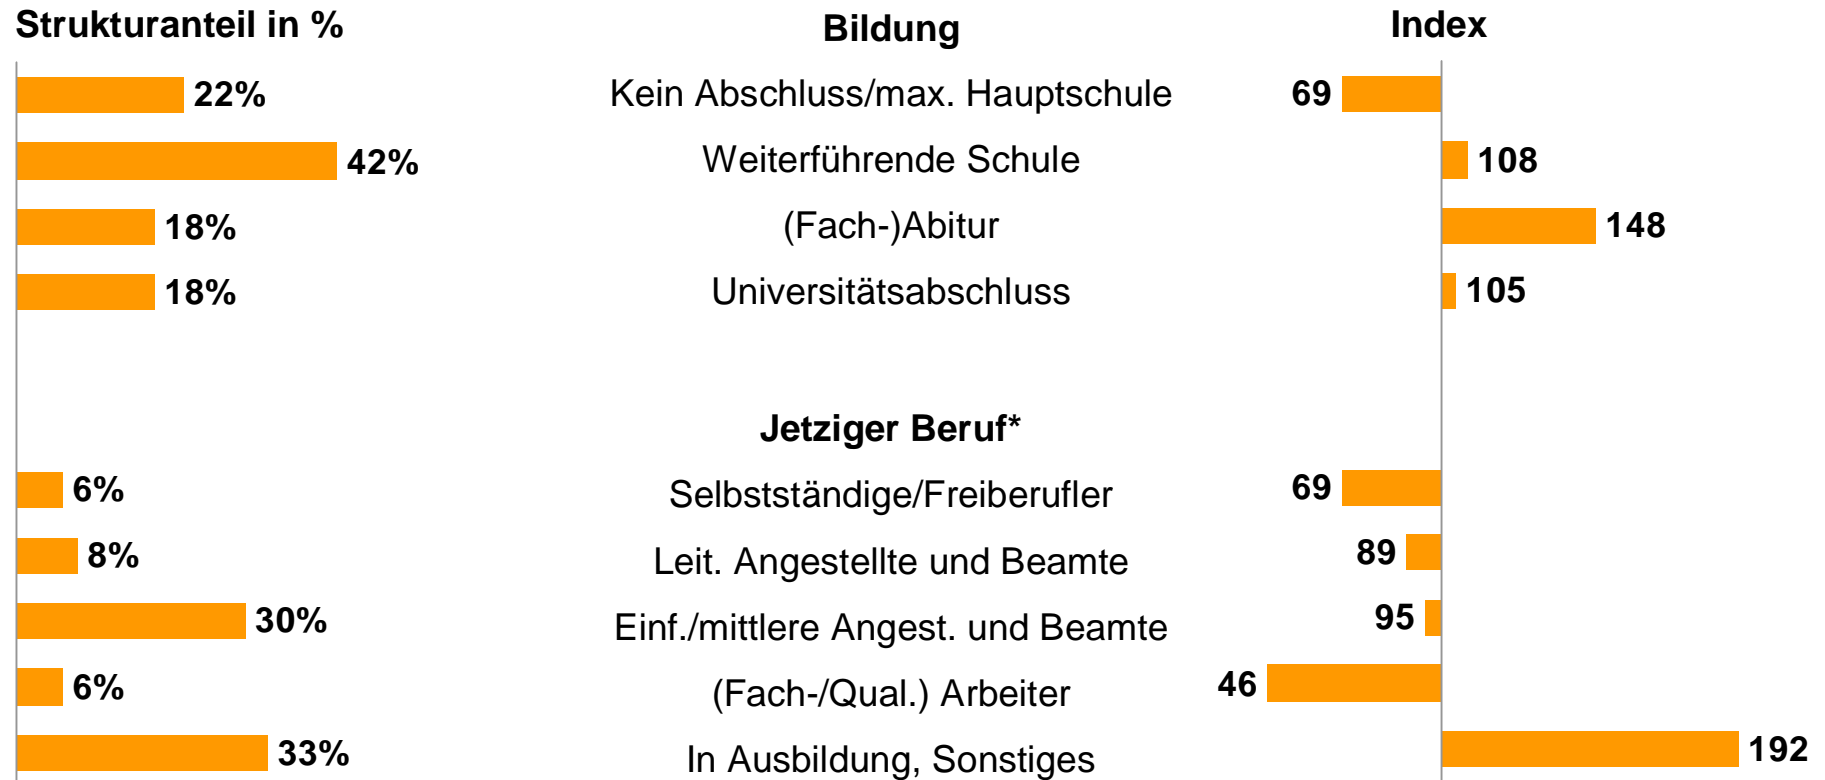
| Strukturanteil in % | Bildung | Index |
|---|---|---|
| 22% | Kein Abschluss/max. Hauptschule | 69 |
| 42% | Weiterführende Schule | 108 |
| 18% | (Fach-)Abitur | 148 |
| 18% | Universitätsabschluss | 105 |
| | **Jetziger Beruf*** | |
| 6% | Selbstständige/Freiberufler | 69 |
| 8% | Leit. Angestellte und Beamte | 89 |
| 30% | Einf./mittlere Angest. und Beamte | 95 |
| 6% | (Fach-/Qual.) Arbeiter | 46 |
| 33% | In Ausbildung, Sonstiges | 192 |